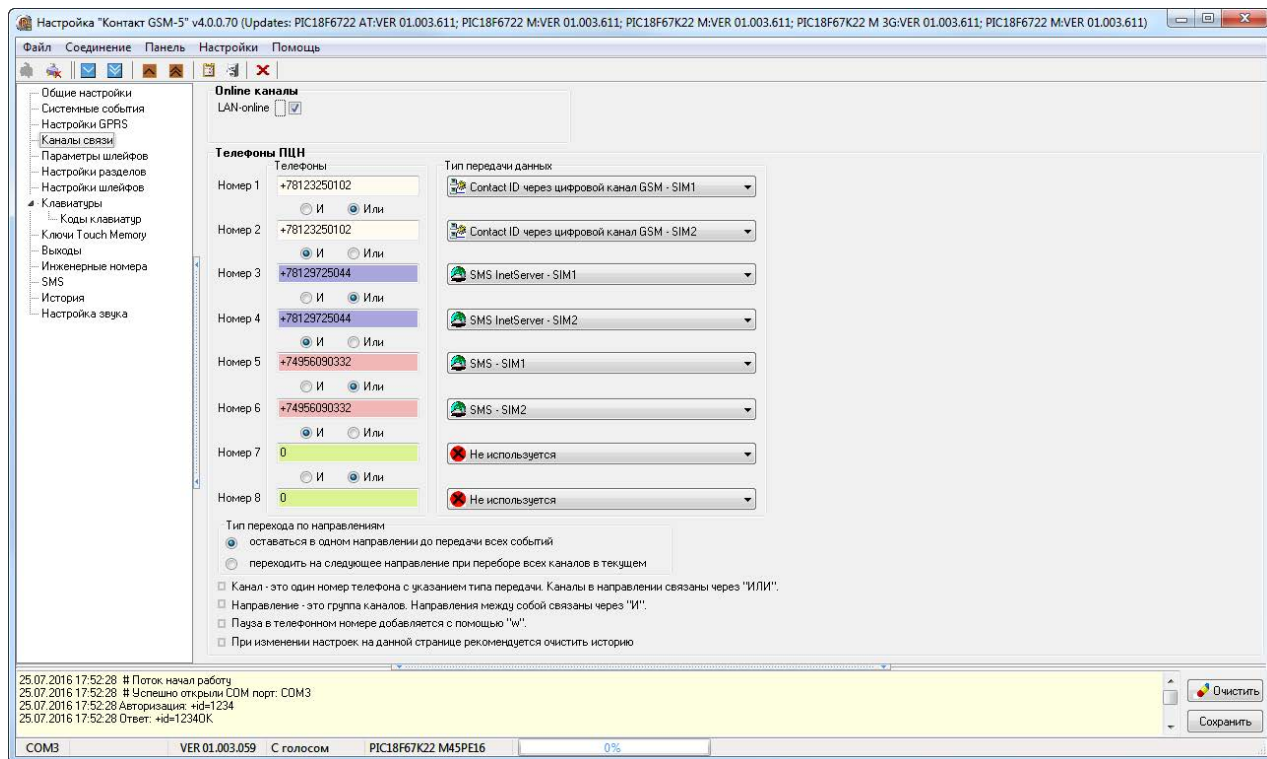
Настройка "Контакт GSM-5" v4.0.0.70 (Updates: PIC18F6722 AT:VER 01.003.611; PIC18F6722 M:VER 01.003.611; PIC18F67K22 M:VER 01.003.611; PIC18F67K22 M 3G:VER 01.003.611; PIC18F6722 M:VER 01.003.611)

Файл Соединение Панель Настройки Помощь

Общие настройки
Системные события
Настройки GPRS
Каналы связи
Параметры шлейфов
Настройки разделов
Настройки шлейфов
Клавиатуры
Коды клавиатур
Ключи Touch Memory
Выходы
Инженерные номера
SMS
История
Настройка звука

Online каналы
LAN-online

Телефоны ПЦН
Телефоны
Тип передачи данных

| | Телефоны | Тип передачи данных |
|---|---|---|
| Номер 1 | +78123250102 | Contact ID через цифровой канал GSM - SIM1 |
| | И / Или | |
| Номер 2 | +78123250102 | Contact ID через цифровой канал GSM - SIM2 |
| | И / Или | |
| Номер 3 | +78129725044 | SMS InetServer - SIM1 |
| | И / Или | |
| Номер 4 | +78129725044 | SMS InetServer - SIM2 |
| | И / Или | |
| Номер 5 | +74956090332 | SMS - SIM1 |
| | И / Или | |
| Номер 6 | +74956090332 | SMS - SIM2 |
| | И / Или | |
| Номер 7 | 0 | Не используется |
| | И / Или | |
| Номер 8 | 0 | Не используется |

Тип перехода по направлениям
оставаться в одном направлении до передачи всех событий
переходить на следующее направление при переборе всех каналов в текущем

Канал - это один номер телефона с указанием типа передачи. Каналы в направлении связаны через "ИЛИ".
Направление - это группа каналов. Направления между собой связаны через "И".
Пауза в телефонном номере добавляется с помощью "w".
При изменении настроек на данной странице рекомендуется очистить историю

25.07.2016 17:52:28 # Поток начал работу
25.07.2016 17:52:28 # Успешно открыли COM порт: COM3
25.07.2016 17:52:28 Авторизация: +id=1234
25.07.2016 17:52:28 Ответ: +id=1234OK

Очистить
Сохранить

COM3 | VER 01.003.059 | С голосом | PIC18F67K22 M45PE16 | 0%